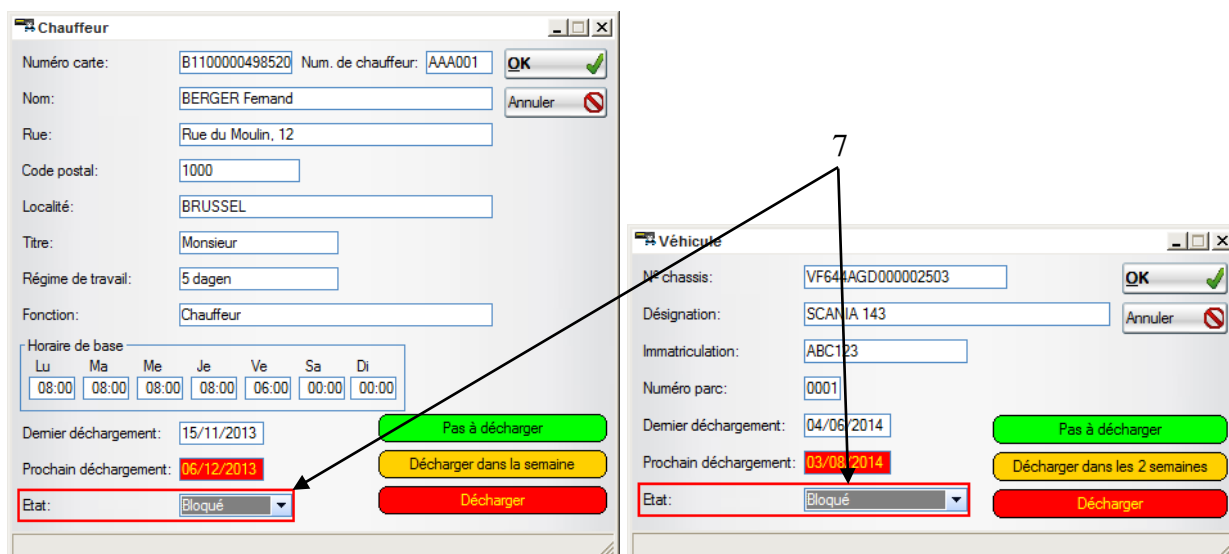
Chauffeur

Numéro carte: B1100000498520 Num. de chauffeur: AAA001

OK

Nom: BERGER Fernand

Annuler

Rue: Rue du Moulin, 12

Code postal: 1000

Localité: BRUSSEL

Titre: Monsieur

Régime de travail: 5 dagen

Fonction: Chauffeur

Horaire de base

| Lu | Ma | Me | Je | Ve | Sa | Di |
|---|---|---|---|---|---|---|
| 08:00 | 08:00 | 08:00 | 08:00 | 06:00 | 00:00 | 00:00 |

Dernier déchargement: 15/11/2013

Pas à décharger

Prochain déchargement: 06/12/2013

Décharger dans la semaine

Etat: Bloqué

Décharger

7

Véhicule

N° chassis: VF644AGD000002503

OK

Désignation: SCANIA 143

Annuler

Immatriculation: ABC123

Numéro parc: 0001

Dernier déchargement: 04/06/2014

Pas à décharger

Prochain déchargement: 03/08/2014

Décharger dans les 2 semaines

Etat: Bloqué

Décharger